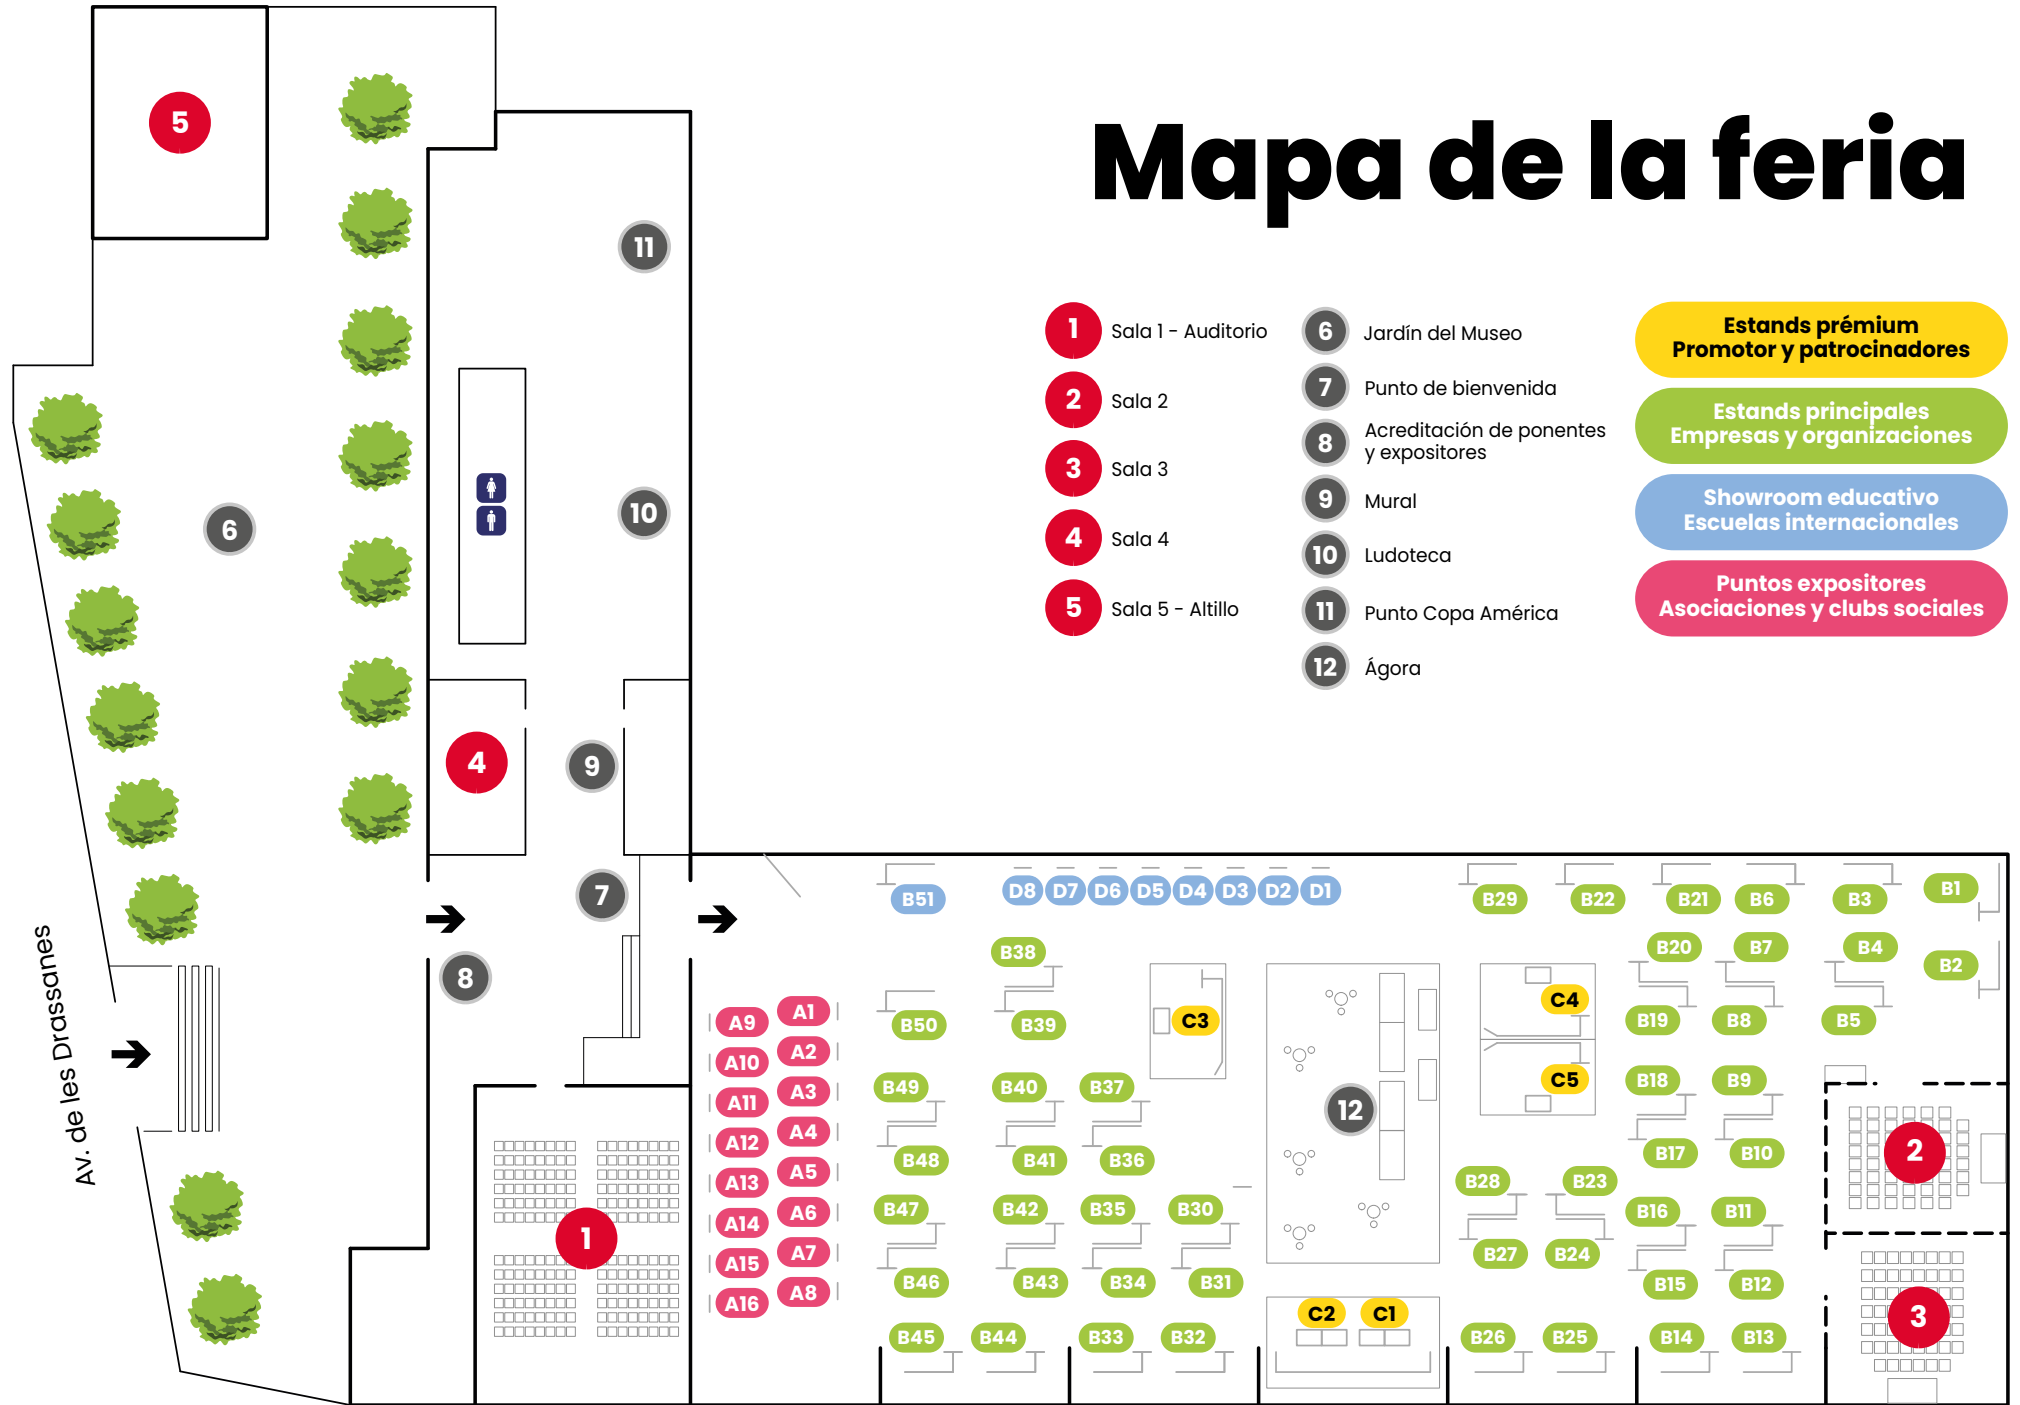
Mapa de la feria

1 Sala 1 - Auditorio
2 Sala 2
3 Sala 3
4 Sala 4
5 Sala 5 - Altillo

6 Jardín del Museo
7 Punto de bienvenida
8 Acreditación de ponentes y expositores
9 Mural
10 Ludoteca
11 Punto Copa América
12 Ágora

Estands prémium
Promotor y patrocinadores

Estands principales
Empresas y organizaciones

Showroom educativo
Escuelas internacionales

Puntos expositores
Asociaciones y clubs sociales

5
11
6
10
4
9
7
8
Av. de les Drassanes
1
A9 A1 A10 A2 A11 A3 A12 A4 A13 A5 A14 A6 A15 A7 A16 A8
B51 D8 D7 D6 D5 D4 D3 D2 D1 B29 B22 B21 B6 B3 B1
B38 B20 B7 B4 B2
B50 B39 C3 C4 B19 B8 B5
B49 B40 B37 C5 B18 B9
12
B48 B41 B36 B17 B10 2
B28 B23
B47 B42 B35 B30 B16 B11
B27 B24
B46 B43 B34 B31 B15 B12
C2 C1 3
B45 B44 B33 B32 B26 B25 B14 B13